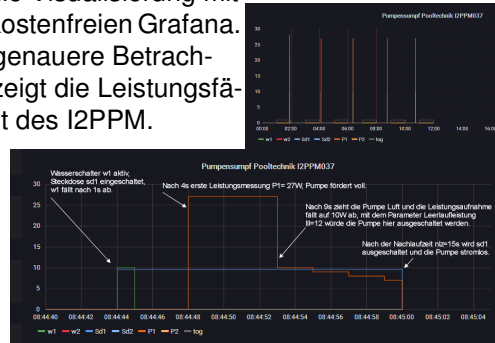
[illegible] Visualisierung mit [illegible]ostenfreien Grafana. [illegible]genauere Betrach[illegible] zeigt die Leistungsfä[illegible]t des I2PPM.

Pumpensumpf Pooltechnik I2PPM037

35
30
25
20
15
10
5
0

00:00 02:00 04:00 06:00 08:00 10:00 12:00 14:00 16:00

— w1 — w2 — Sd1 — Sd2 — P1 — P2 — tog

Pumpensumpf Pooltechnik I2PPM037

Wasserschalter w1 aktiv, Steckdose sd1 eingeschaltet, w1 fällt nach 1s ab.

Nach 4s erste Leistungsmessung P1= 27W, Pumpe fördert voll.

Nach 9s zieht die Pumpe Luft und die Leistungsaufnahme fällt auf 10W ab, mit dem Parameter Leerlaufleistung ll=12 würde die Pumpe hier ausgeschaltet werden.

Nach der Nachlaufzeit nlz=15s wird sd1 ausgeschaltet und die Pumpe stromlos.

30
25
20
15
10
5
0

08:44:40 08:44:42 08:44:44 08:44:46 08:44:48 08:44:50 08:44:52 08:44:54 08:44:56 08:44:58 08:45:00 08:45:02 08:45:04

— w1 — w2 — Sd1 — Sd2 — P1 — P2 — tog